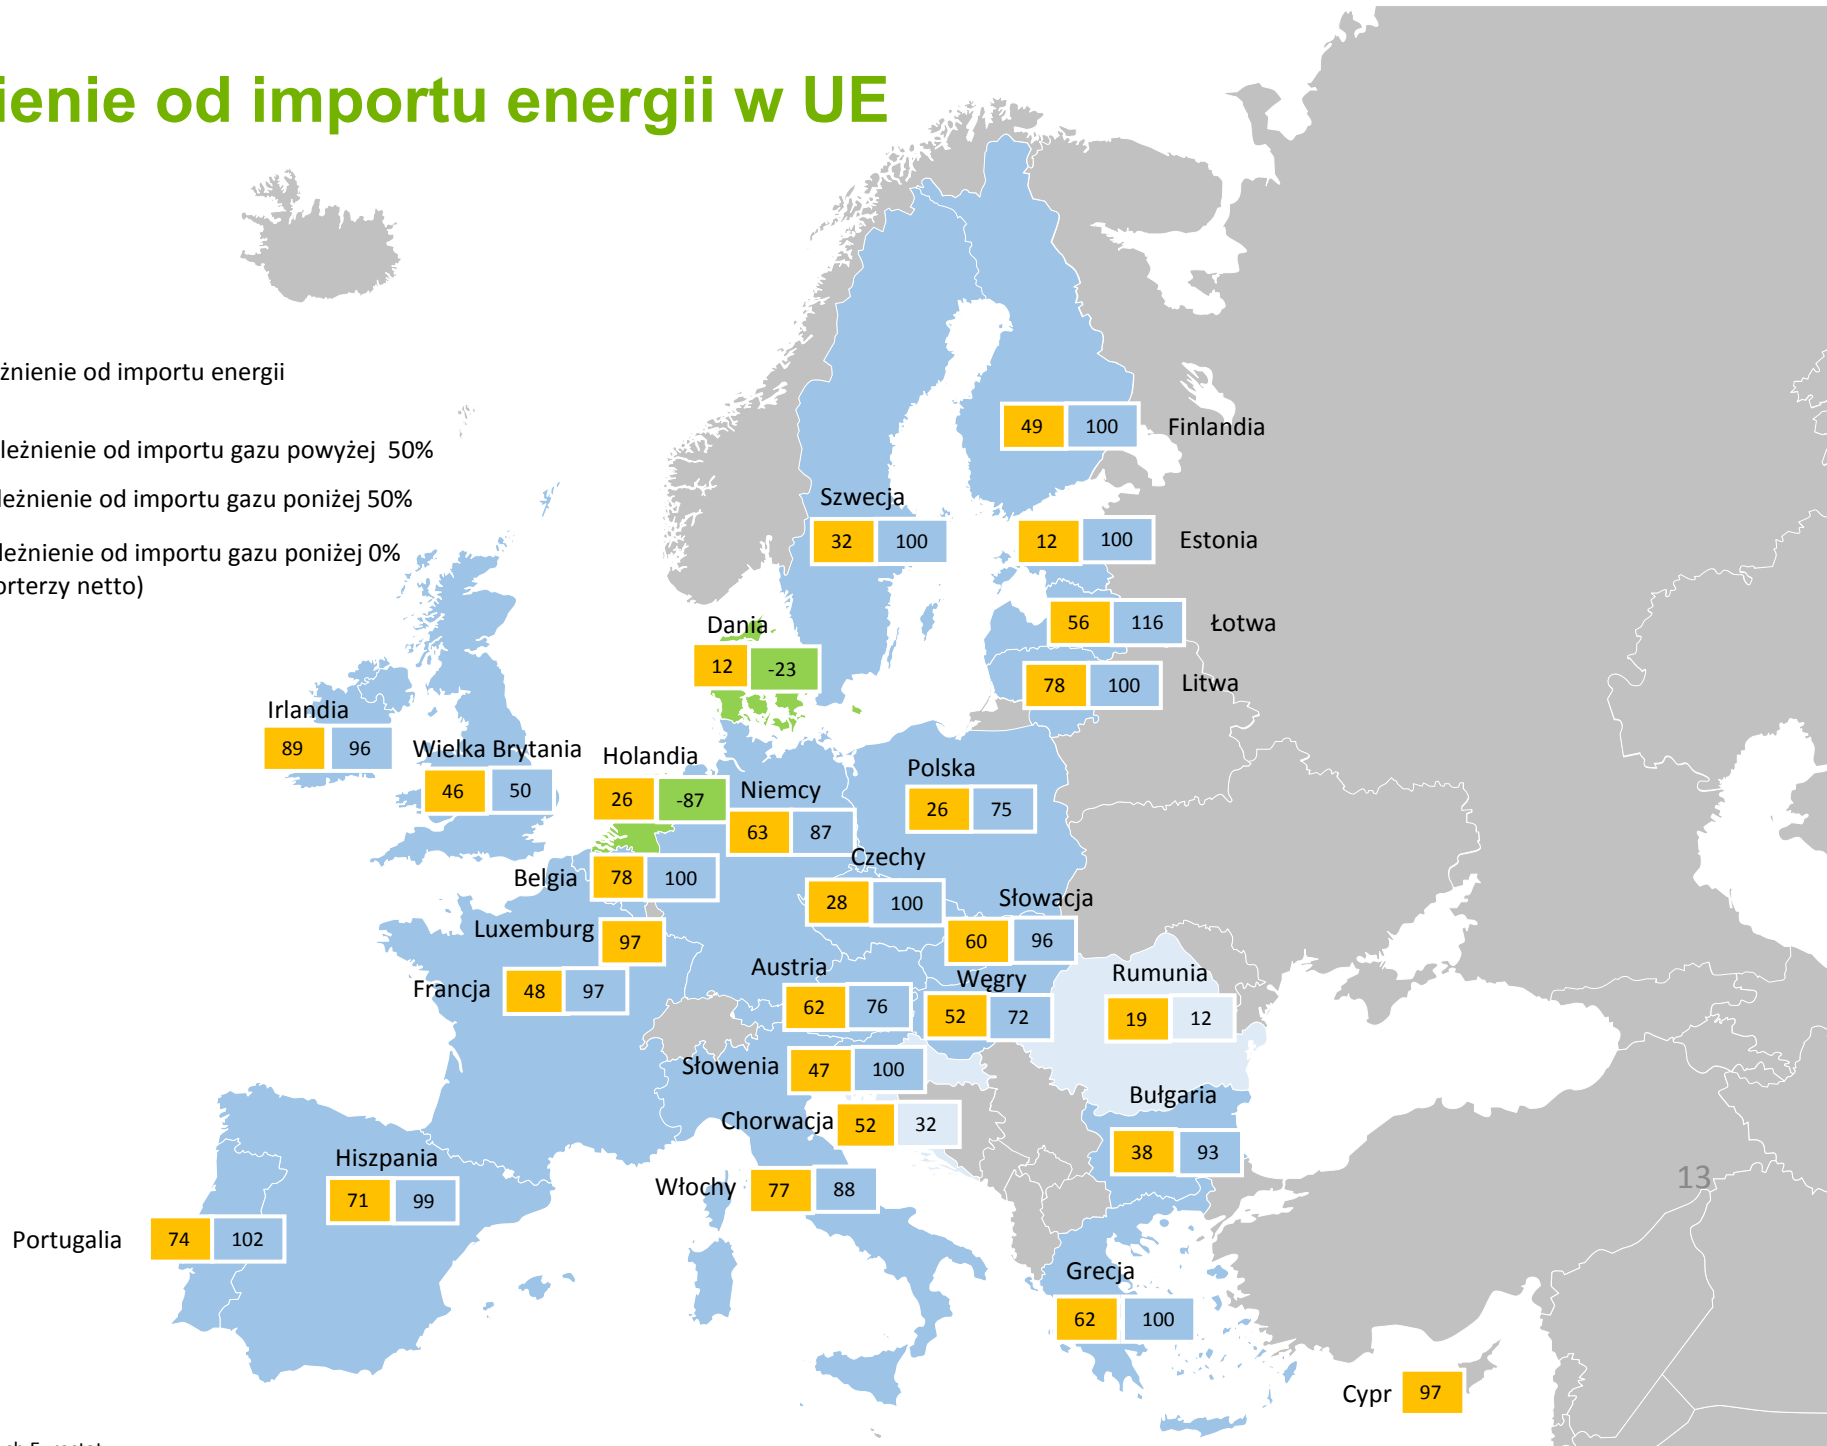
ienie od importu energii w UE

żnienie od importu energii

leżnienie od importu gazu powyżej 50%

leżnienie od importu gazu poniżej 50%

leżnienie od importu gazu poniżej 0%
orterzy netto)

49 100 Finlandia

Szwecja
32 100

12 100 Estonia

56 116 Łotwa

Dania
12 -23

78 100 Litwa

Irlandia
89 96

Wielka Brytania
46 50

Holandia
26 -87

Niemcy
63 87

Polska
26 75

Belgia
78 100

Czechy
28 100

Słowacja
60 96

Luxemburg
97

Francja
48 97

Austria
62 76

Węgry
52 72

Rumunia
19 12

Słowenia
47 100

Bułgaria
38 93

Chorwacja
52 32

Hiszpania
71 99

Włochy
77 88

Portugalia
74 102

13

Grecja
62 100

Cypr
97

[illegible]